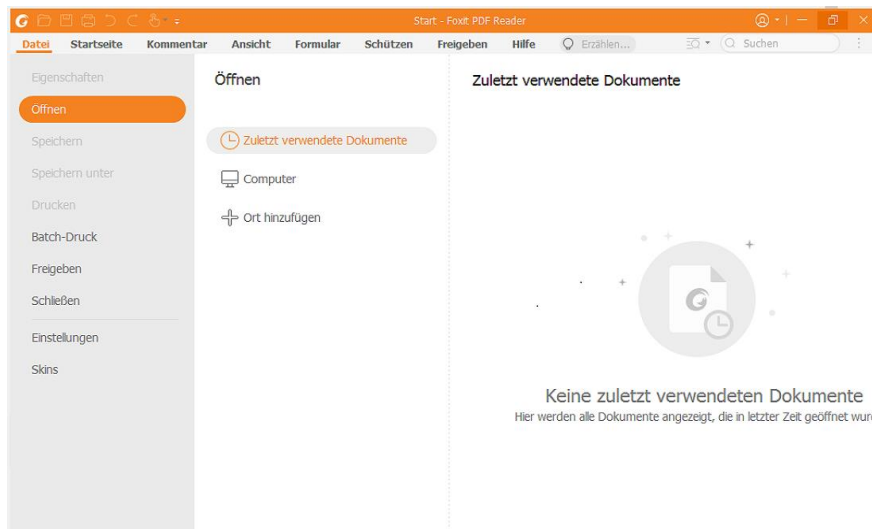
Start - Foxit PDF Reader

Datei Startseite Kommentar Ansicht Formular Schützen Freigeben Hilfe Erzählen... Suchen

Eigenschaften
Öffnen
Speichern
Speichern unter
Drucken
Batch-Druck
Freigeben
Schließen
Einstellungen
Skins

Öffnen

Zuletzt verwendete Dokumente
Computer
Ort hinzufügen

Zuletzt verwendete Dokumente

Keine zuletzt verwendeten Dokumente
Hier werden alle Dokumente angezeigt, die in letzter Zeit geöffnet wur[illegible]